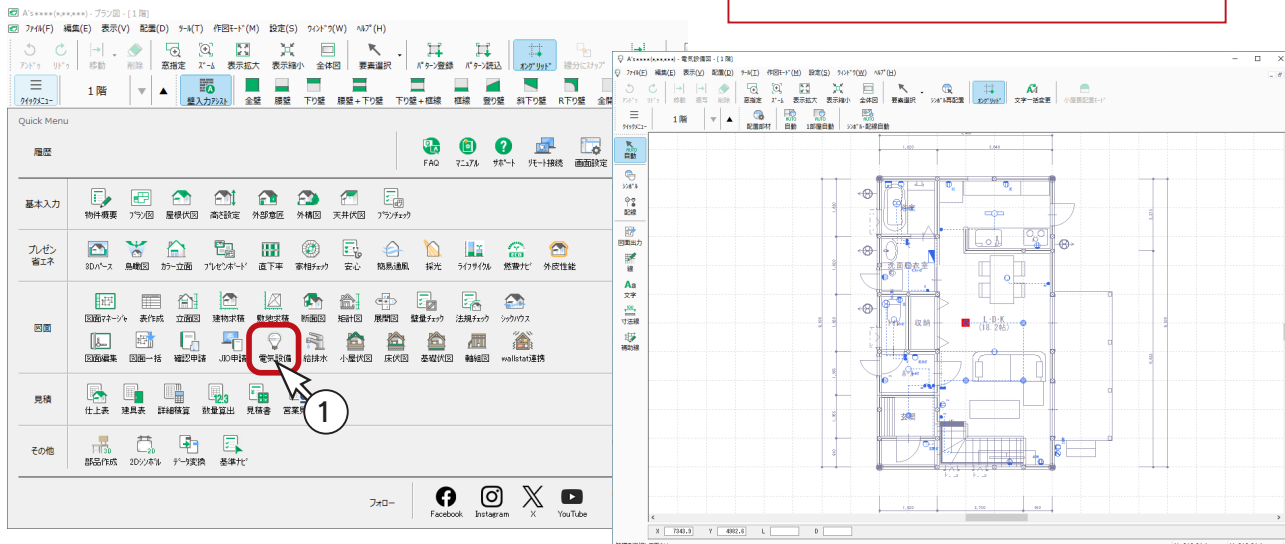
A's∗∗∗∗(∗.∗.∗∗∗) - プラン図 - [ 1 階]
ファイル(F) 編集(E) 表示(V) 配置(D) ツール(T) 作図モード(M) 設定(S) ウィンドウ(W) ヘルプ(H)
アンドゥ リドゥ 移動 削除 窓指定 ズーム 表示拡大 表示縮小 全体図 要素選択 パターン登録 パターン読込 オングリッド 線分にスナップ
クイックメニュー 1 階 壁入力アシスト 全壁 腰壁 下り壁 腰壁＋下り壁 下り壁＋框線 框線 登り壁 斜下り壁 R下り壁 全壁

Quick Menu
履歴
FAQ マニュアル サポート リモート接続 画面設定
基本入力
物件概要 プラン図 屋根伏図 高さ設定 外部意匠 外構図 天井伏図 プランチェック
プレゼン 省エネ
3Dパース 鳥瞰図 カラー立面 プレゼンボード 直下率 家相チェック 安心 簡易通風 採光 ライフサイクル 燃費ナビ 外皮性能
図面
図面マネージャ 表作成 立面図 建物求積 敷地求積 断面図 矩計図 展開図 壁量チェック 法規チェック シックハウス
図面編集 図面一括 確認申請 JIO申請 電気設備 給排水 小屋伏図 床伏図 基礎伏図 軸組図 wallstat連携
見積
仕上表 建具表 詳細積算 数量拾出 見積書 営業見
その他
部品作成 2Dシンボル データ変換 基準ナビ
フォロー
Facebook Instagram X YouTube
1

A's∗∗∗∗(∗.∗.∗∗∗) - 電気設備図 - [ 1 階]
ファイル(F) 編集(E) 表示(V) 配置(D) ツール(T) 作図モード(M) 設定(S) ウィンドウ(W) ヘルプ(H)
アンドゥ リドゥ 移動 複写 削除 窓指定 ズーム 表示拡大 表示縮小 全体図 要素選択 シンボル再配置 オングリッド 文字一括変更 小屋裏配置モード
クイックメニュー 1 階 配置部材 自動 1部屋自動 シンボル配線自動
自動 シンボル 配線 図面出力 線 文字 寸法線 補助線
洗面脱衣室 収納 L・D・K (11.2帖) 玄関
X 7343.9 Y 4982.6 L D